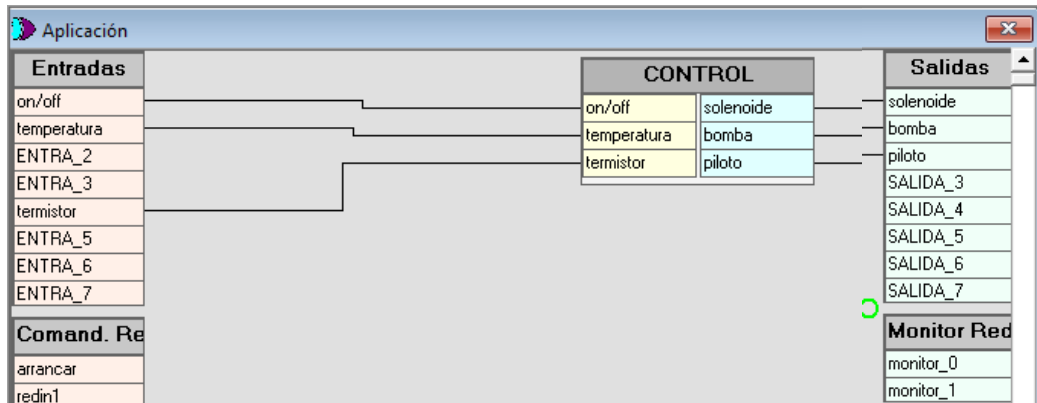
Aplicación

Entradas
on/off
temperatura
ENTRA_2
ENTRA_3
termistor
ENTRA_5
ENTRA_6
ENTRA_7

Comand. Re
arrancar
redin1

CONTROL
| on/off | solenoide |
|---|---|
| temperatura | bomba |
| termistor | piloto |

Salidas
solenoide
bomba
piloto
SALIDA_3
SALIDA_4
SALIDA_5
SALIDA_6
SALIDA_7

Monitor Red
monitor_0
monitor_1